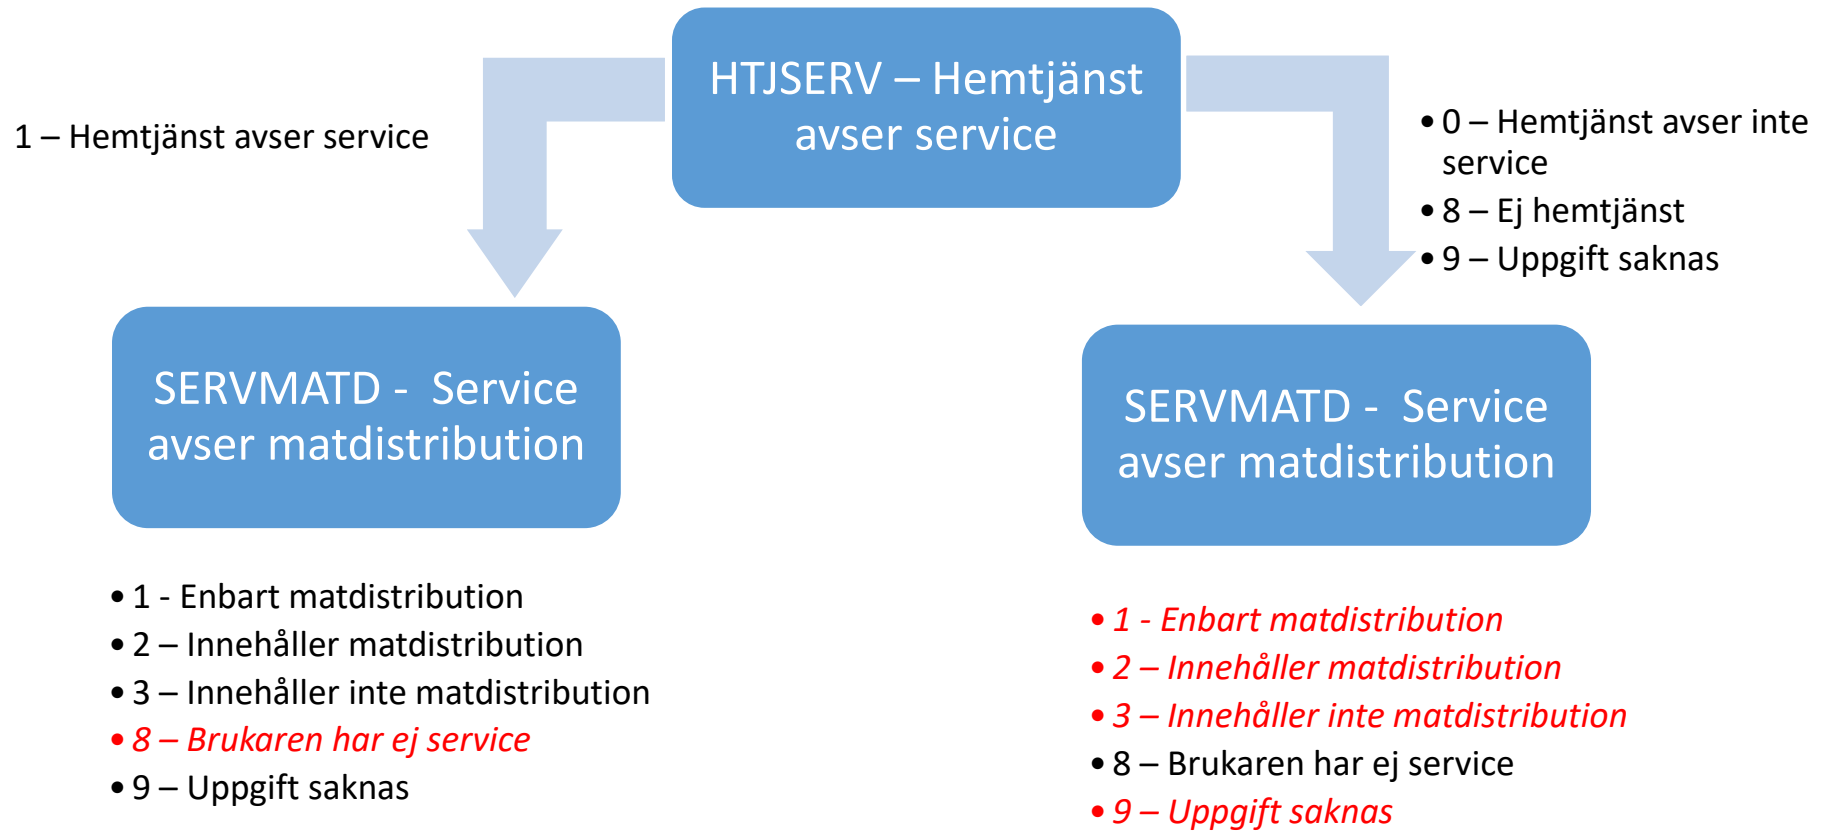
HTJSERV – Hemtjänst avser service

1 – Hemtjänst avser service

• 0 – Hemtjänst avser inte service
• 8 – Ej hemtjänst
• 9 – Uppgift saknas

SERVMATD - Service avser matdistribution

• 1 - Enbart matdistribution
• 2 – Innehåller matdistribution
• 3 – Innehåller inte matdistribution
• 8 – Brukaren har ej service
• 9 – Uppgift saknas

SERVMATD - Service avser matdistribution

• 1 - Enbart matdistribution
• 2 – Innehåller matdistribution
• 3 – Innehåller inte matdistribution
• 8 – Brukaren har ej service
• 9 – Uppgift saknas